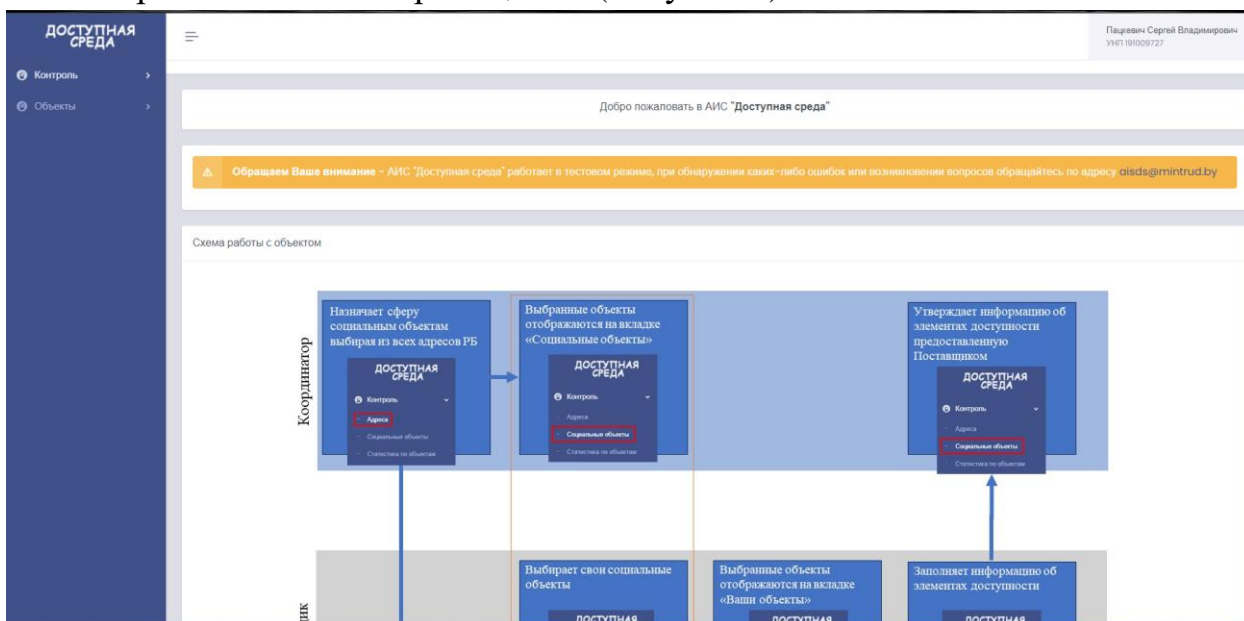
ДОСТУПНАЯ СРЕДА

Контроль

Объекты

Пацкевич Сергей Владимирович
УНП 191009727

Добро пожаловать в АИС "Доступная среда"

Обращаем Ваше внимание - АИС "Доступная среда" работает в тестовом режиме, при обнаружении каких-либо ошибок или возникновении вопросов обращайтесь по адресу aisds@mintrud.by

Схема работы с объектом

Координатор

Назначает сферу социальным объектам выбирая из всех адресов РБ

ДОСТУПНАЯ СРЕДА
Контроль
Адреса
Социальные объекты
Статистика по объектам

Выбранные объекты отображаются на вкладке «Социальные объекты»

ДОСТУПНАЯ СРЕДА
Контроль
Адреса
Социальные объекты
Статистика по объектам

Утверждает информацию об элементах доступности предоставленную Поставщиком

ДОСТУПНАЯ СРЕДА
Контроль
Адреса
Социальные объекты
Статистика по объектам

ик

Выбирает свои социальные объекты

ДОСТУПНАЯ

Выбранные объекты отображаются на вкладке «Ваши объекты»

ДОСТУПНАЯ

Заполняет информацию об элементах доступности

ДОСТУПНАЯ